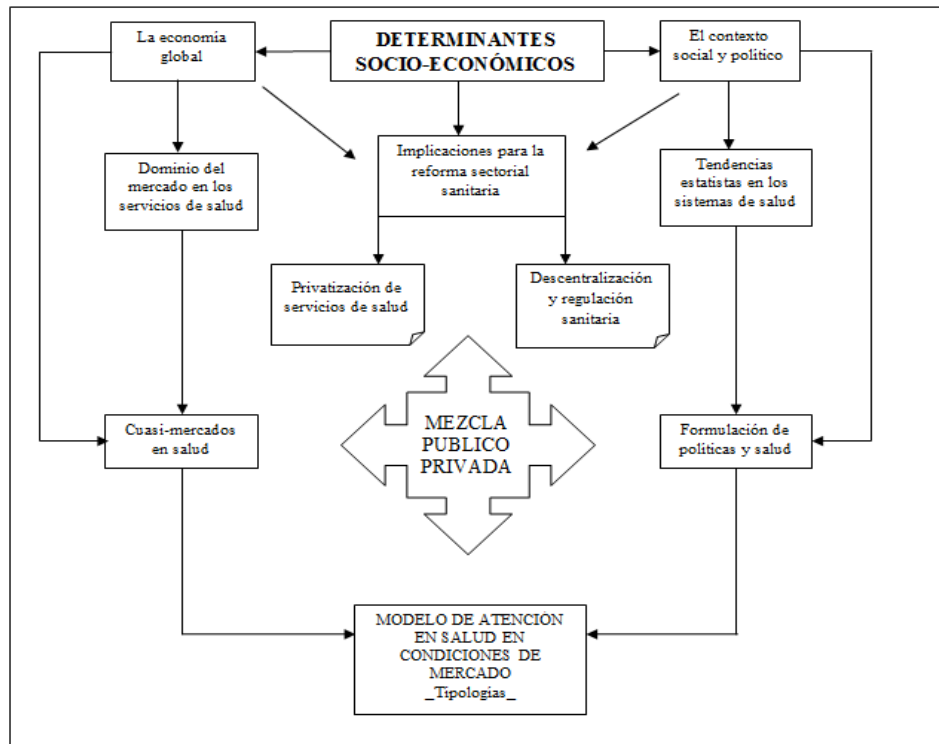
DETERMINANTES SOCIO-ECONÓMICOS

La economia global

El contexto social y político

Implicaciones para la reforma sectorial sanitaria

Dominio del mercado en los servicios de salud

Tendencias estatistas en los sistemas de salud

Privatización de servicios de salud

Descentralización y regulación sanitaria

MEZCLA PUBLICO PRIVADA

Cuasi-mercados en salud

Formulación de políticas y salud

MODELO DE ATENCION EN SALUD EN CONDICIONES DE MERCADO _Tipologias_